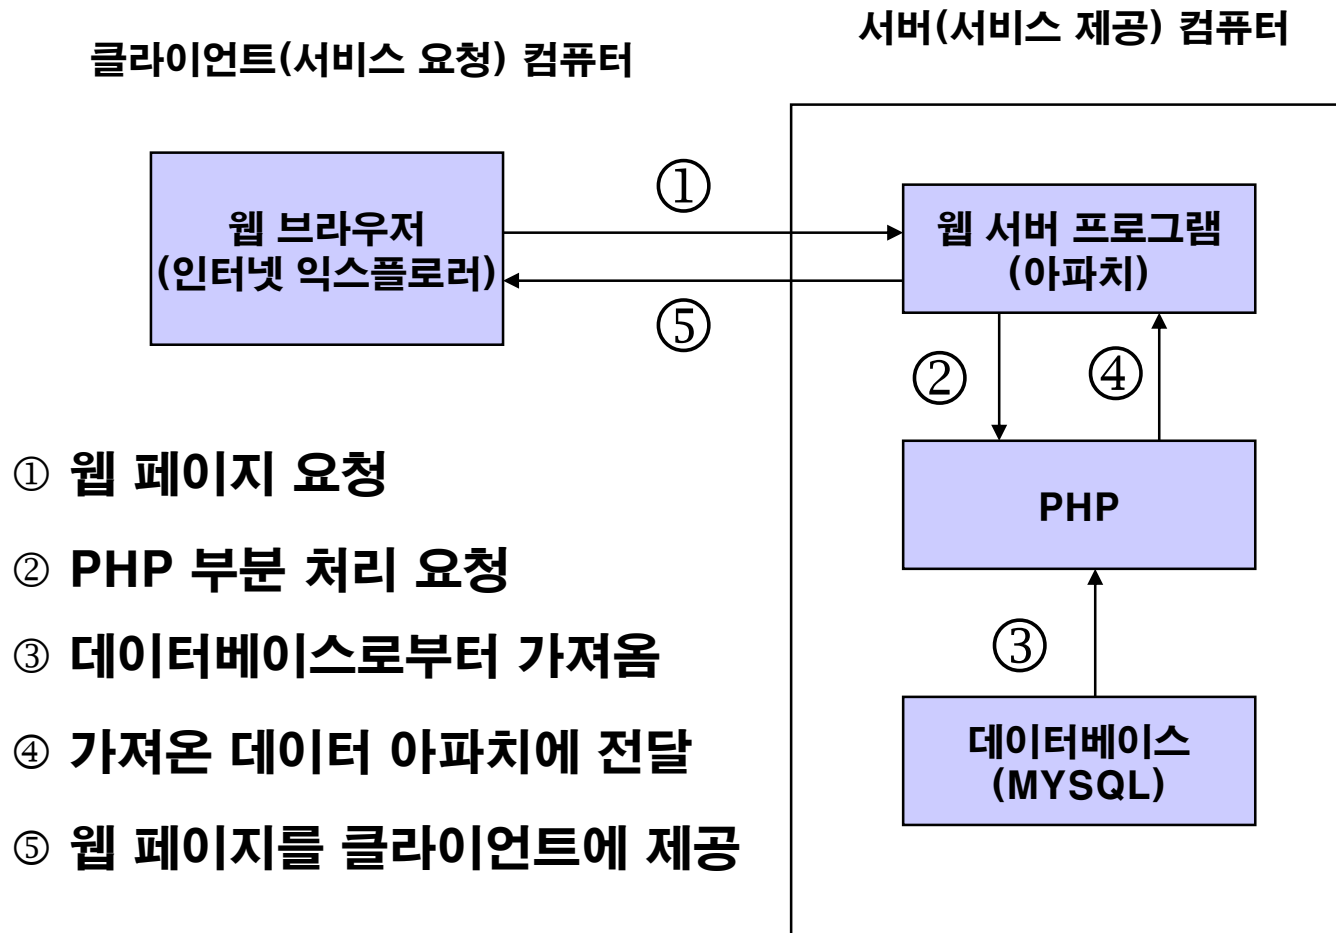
클라이언트(서비스 요청) 컴퓨터

서버(서비스 제공) 컴퓨터

웹 브라우저
(인터넷 익스플로러)

①

⑤

웹 서버 프로그램
(아파치)

②

④

PHP

③

데이터베이스
(MYSQL)

① 웹 페이지 요청

② PHP 부분 처리 요청

③ 데이터베이스로부터 가져옴

④ 가져온 데이터 아파치에 전달

⑤ 웹 페이지를 클라이언트에 제공